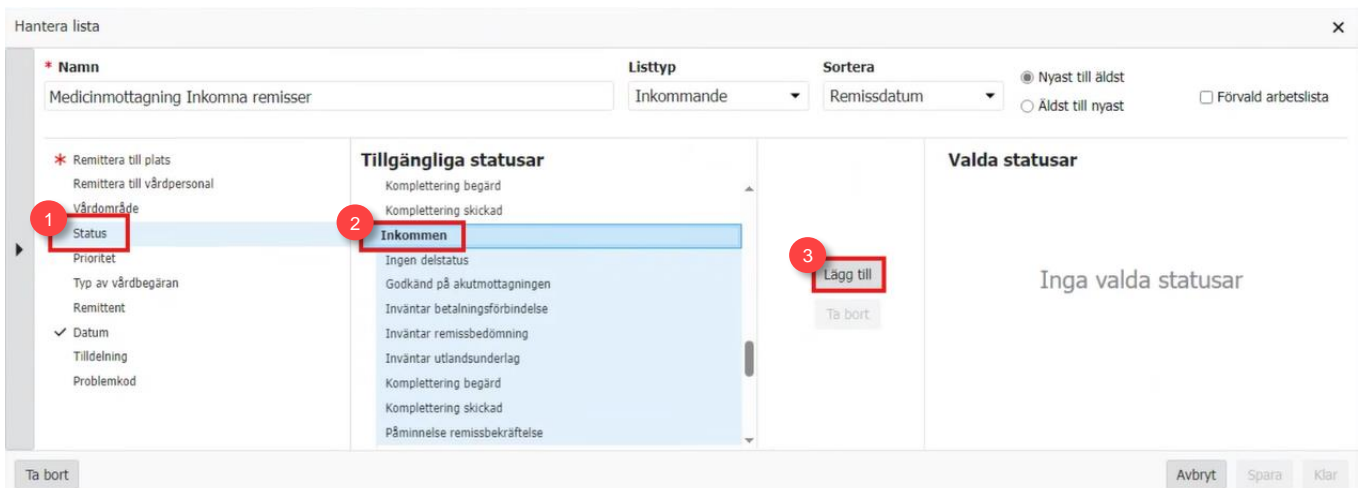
Hantera lista

* Namn
Medicinmottagning Inkomna remisser

Listtyp
Inkommande

Sortera
Remissdatum

Nyast till äldst
Äldst till nyast

Förvald arbetslista

* Remittera till plats
Remittera till vårdpersonal
Vårdområde
1
Status
Prioritet
Typ av vårdbegäran
Remittent
✓ Datum
Tilldelning
Problemkod

Tillgängliga statusar
Komplettering begärd
Komplettering skickad
2
Inkommen
Ingen delstatus
Godkänd på akutmottagningen
Inväntar betalningsförbindelse
Inväntar remissbedömning
Inväntar utlandsunderlag
Komplettering begärd
Komplettering skickad
Påminnelse remissbekräftelse

3
Lägg till
Ta bort

Valda statusar
Inga valda statusar

Ta bort
Avbryt
Spara
Klar